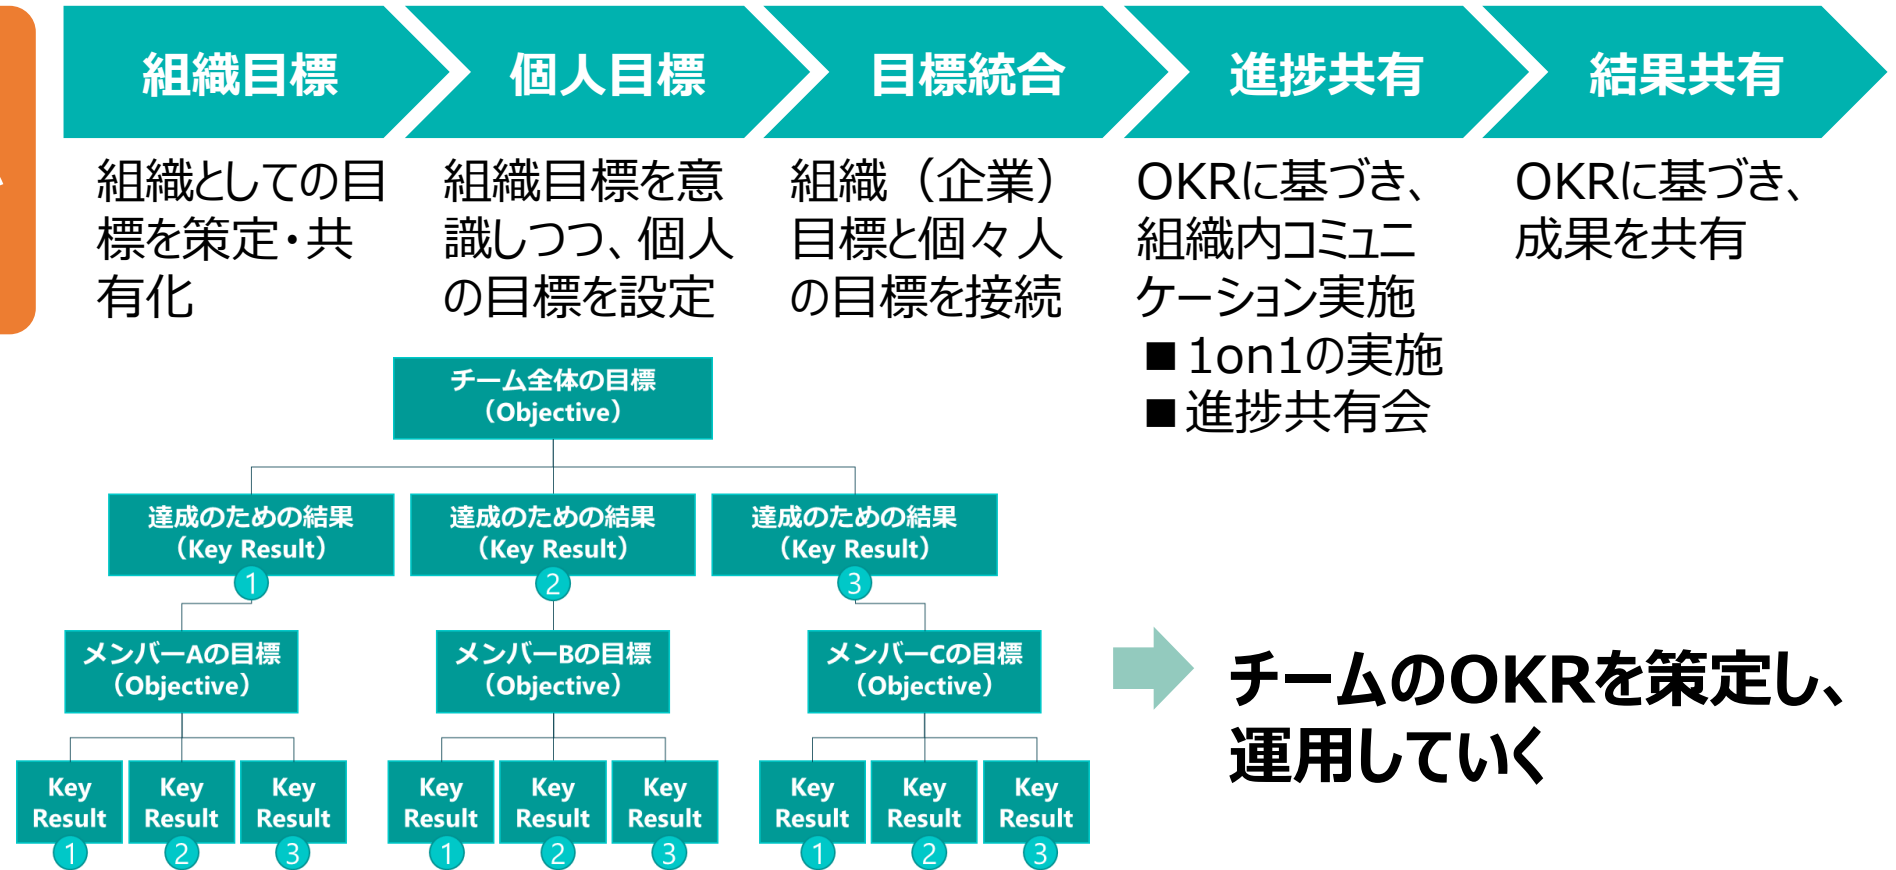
組織目標

個人目標

目標統合

進捗共有

結果共有

組織としての目標を策定・共有化

組織目標を意識しつつ、個人の目標を設定

組織（企業）目標と個々人の目標を接続

OKRに基づき、組織内コミュニケーション実施
■1on1の実施
■進捗共有会

OKRに基づき、成果を共有

チーム全体の目標
（Objective）

達成のための結果
（Key Result）
1

達成のための結果
（Key Result）
2

達成のための結果
（Key Result）
3

メンバーAの目標
（Objective）

メンバーBの目標
（Objective）

メンバーCの目標
（Objective）

Key Result 1

Key Result 2

Key Result 3

Key Result 1

Key Result 2

Key Result 3

Key Result 1

Key Result 2

Key Result 3

チームのOKRを策定し、運用していく